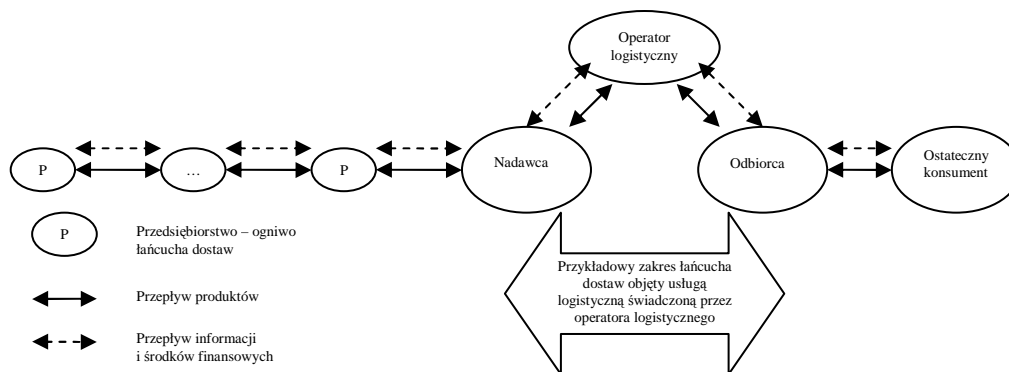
Operator logistyczny

P

…

P

Nadawca

Odbiorca

Ostateczny konsument

P

Przedsiębiorstwo – ogniwo łańcucha dostaw

Przepływ produktów

Przepływ informacji i środków finansowych

Przykładowy zakres łańcucha dostaw objęty usługą logistyczną świadczoną przez operatora logistycznego